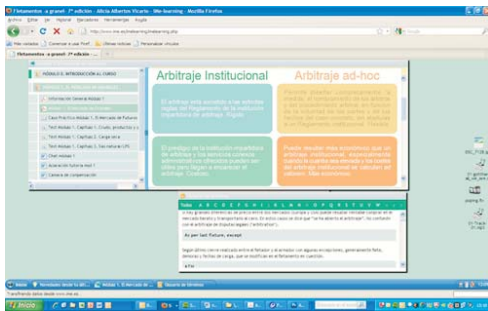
Fletamentos - a granel - 2ª edición - Alicia Albertos Vicario - Me-learning - Mozilla Firefox

Archivo Editar Ver Historial Marcadores Herramientas Ayuda

http://www.me.es/mlearning/arbitraje.php

Más visitados Comenzar a usar Firefox Últimas noticias Personalizar vínculos

Fletamentos - a granel - 2ª edición -

MÓDULO 0. INTRODUCCIÓN AL CURSO

MÓDULO 1. EL MERCADO DE FLETAMENTOS

Información General Módulo 1

Módulo 1: El mercado de fletamentos

Caso Práctico Módulo 1: El Mercado de Fletamentos

Test Módulo 1. Capítulo 1. Oferta, productos y s

Test Módulo 1. Capítulo 2. Carga seca

Test Módulo 1. Capítulo 3. Graneleros líquidos

Chat módulo 1

Actividad de Fijación Mod. 1

Cámara de compensación

Arbitraje Institucional

Arbitraje ad-hoc

El arbitraje está sometido a las normas legales del Reglamento de la institución organizadora del arbitraje. Rígido.

Permite diseñar completamente, a medida, el nombramiento de los árbitros y el procedimiento arbitral. Un factor de la celeridad de los plazos y los costes del procedimiento, no sujetos a un Reglamento institucional. Flexible.

El prestigio de la institución organizadora de arbitraje y los servicios comunes administrativos ofrecidos pueden ser útiles para llegar a encauzar el arbitraje. Costoso.

Puede resultar más económico que un arbitraje institucional, especialmente cuando la cuantía del asunto o la índole del arbitraje institucional es elevada en relación con su coste.

Todas A B C D E F G H I J K L M N O P Q R S T U V W X Y Z

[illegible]

As per Salt Return, except

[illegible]

Inicio

Transfiriendo datos desde www.me.es...